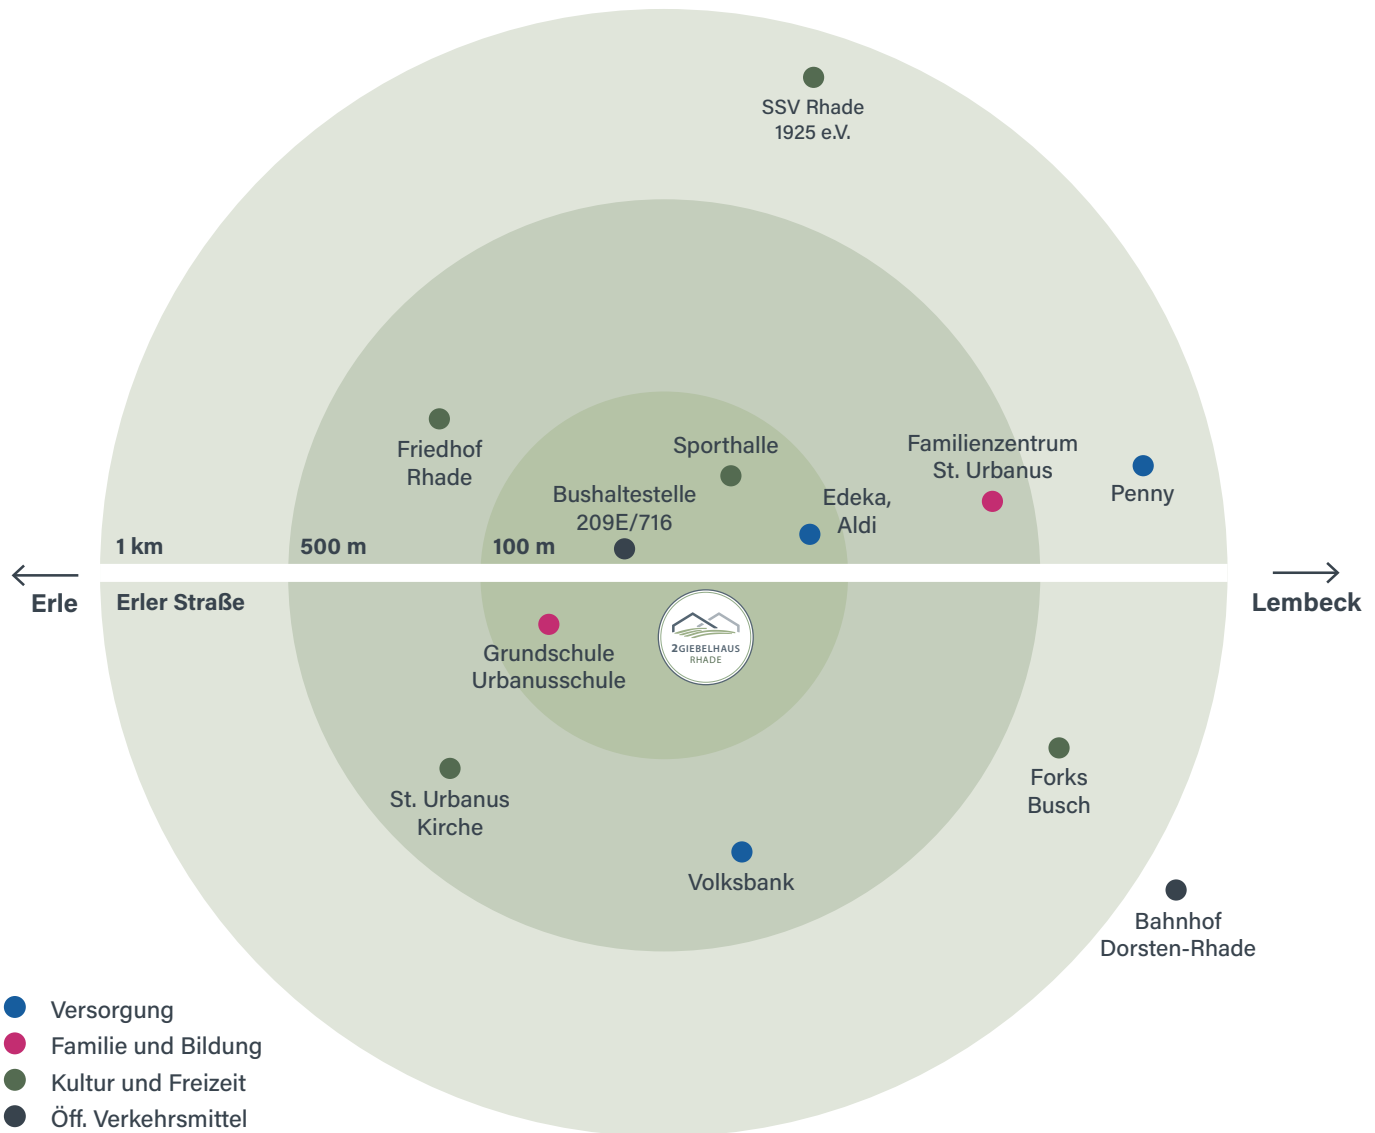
SSV Rhade
1925 e.V.

Friedhof
Rhade

Sporthalle

Familienzentrum
St. Urbanus

Penny

Bushaltestelle
209E/716

Edeka,
Aldi

1 km

500 m

100 m

Erle

Erler Straße

Lembeck

2GIEBELHAUS
RHADE

Grundschule
Urbanusschule

St. Urbanus
Kirche

Forks
Busch

Volksbank

Bahnhof
Dorsten-Rhade

Versorgung
Familie und Bildung
Kultur und Freizeit
Öff. Verkehrsmittel